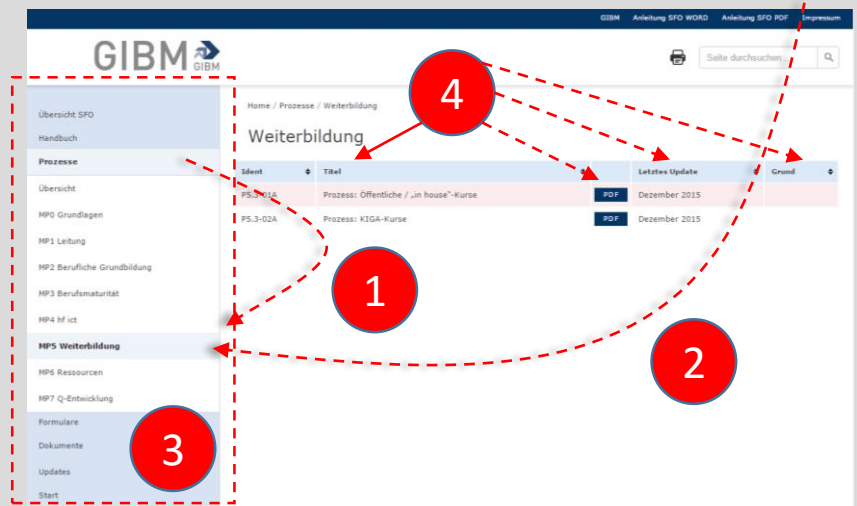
GIBM Anleitung SFO WORD Anleitung SFO PDF Impressum

GIBM GIBM

Seite durchsuchen

Übersicht SFO
Handbuch
Prozesse
Übersicht
MP0 Grundlagen
MP1 Leitung
MP2 Berufliche Grundbildung
MP3 Berufsmaturität
MP4 hf ict
MP5 Weiterbildung
MP6 Ressourcen
MP7 Q-Entwicklung
Formulare
Dokumente
Updates
Start

Home / Prozesse / Weiterbildung

Weiterbildung

| Ident | Titel | | Letztes Update | Grund |
|---|---|---|---|---|
| P5.3-01A | Prozess: Öffentliche / „in house"-Kurse | PDF | Dezember 2015 | |
| P5.3-02A | Prozess: KIGA-Kurse | PDF | Dezember 2015 | |

4

1

2

3